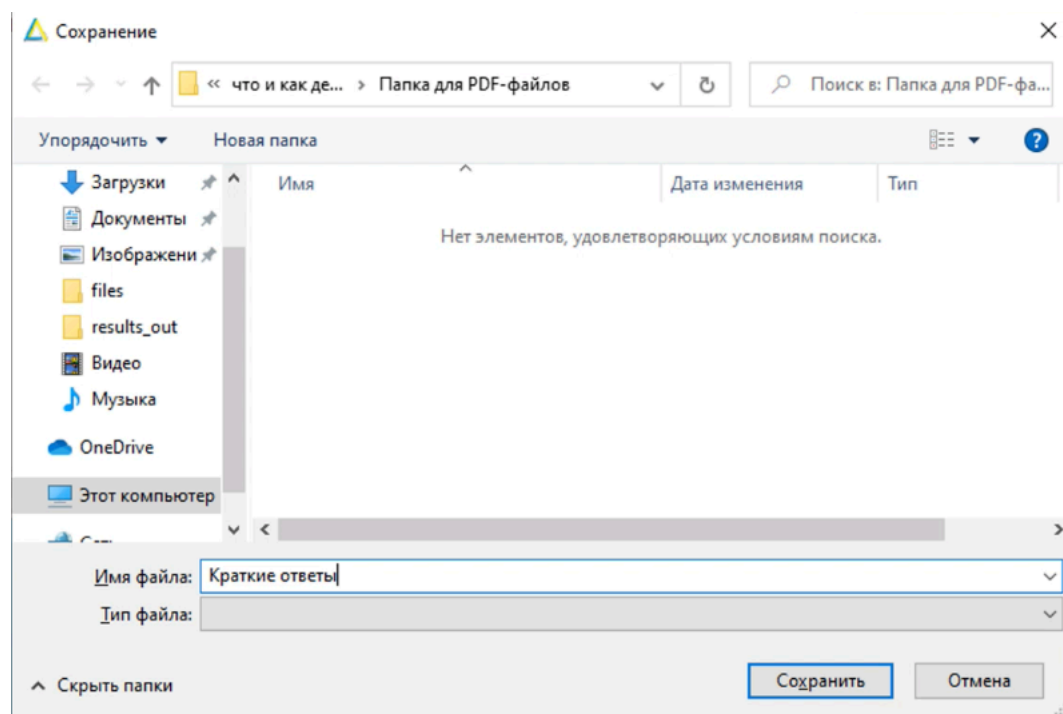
Сохранение

« что и как де... › Папка для PDF-файлов

Поиск в: Папка для PDF-фа...

Упорядочить ▾ Новая папка

Загрузки
Документы
Изображени
files
results_out
Видео
Музыка
OneDrive
Этот компьютер
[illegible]

Имя | Дата изменения | Тип

Нет элементов, удовлетворяющих условиям поиска.

Имя файла: Краткие ответы
Тип файла:

^ Скрыть папки

Сохранить
Отмена